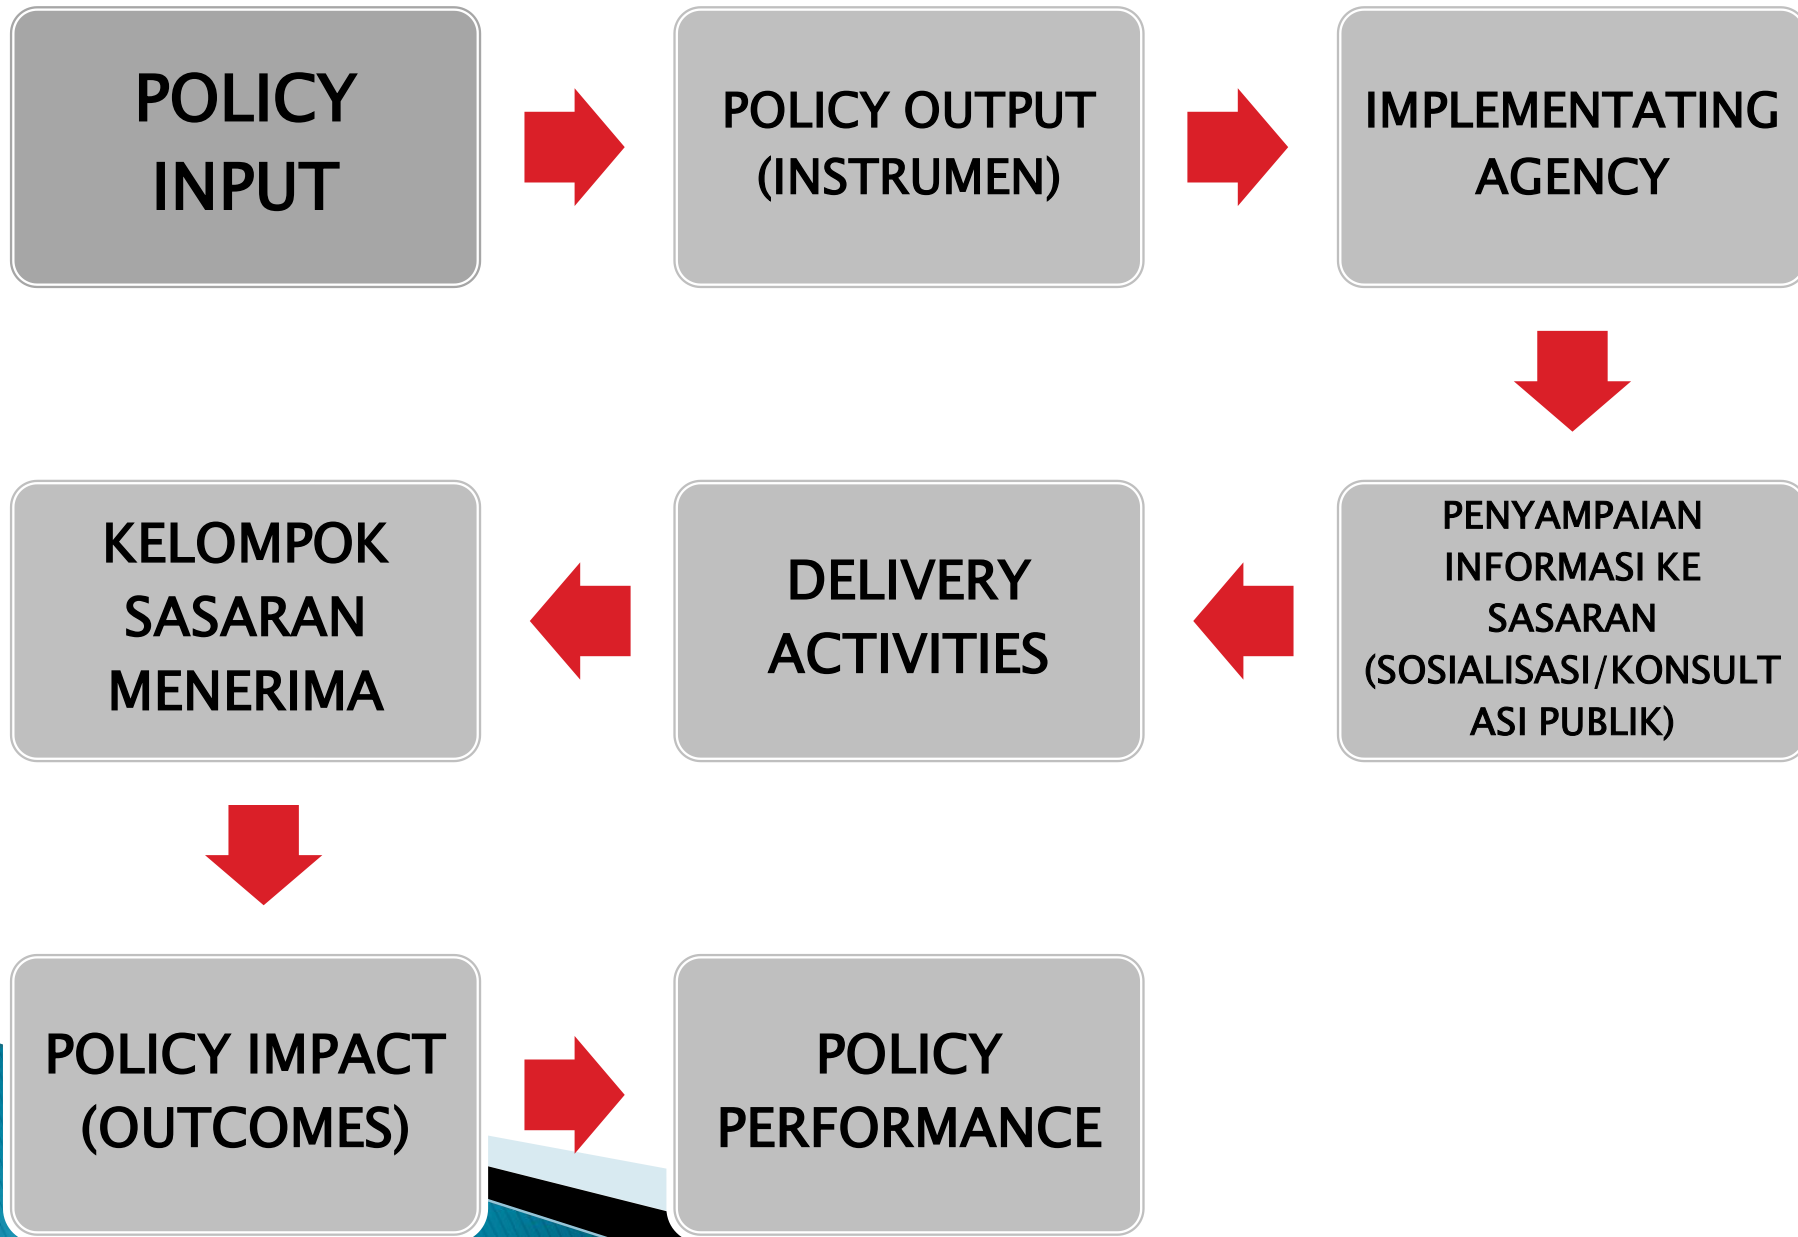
POLICY INPUT

POLICY OUTPUT (INSTRUMEN)

IMPLEMENTATING AGENCY

PENYAMPAIAN INFORMASI KE SASARAN (SOSIALISASI/KONSULTASI PUBLIK)

DELIVERY ACTIVITIES

KELOMPOK SASARAN MENERIMA

POLICY IMPACT (OUTCOMES)

POLICY PERFORMANCE